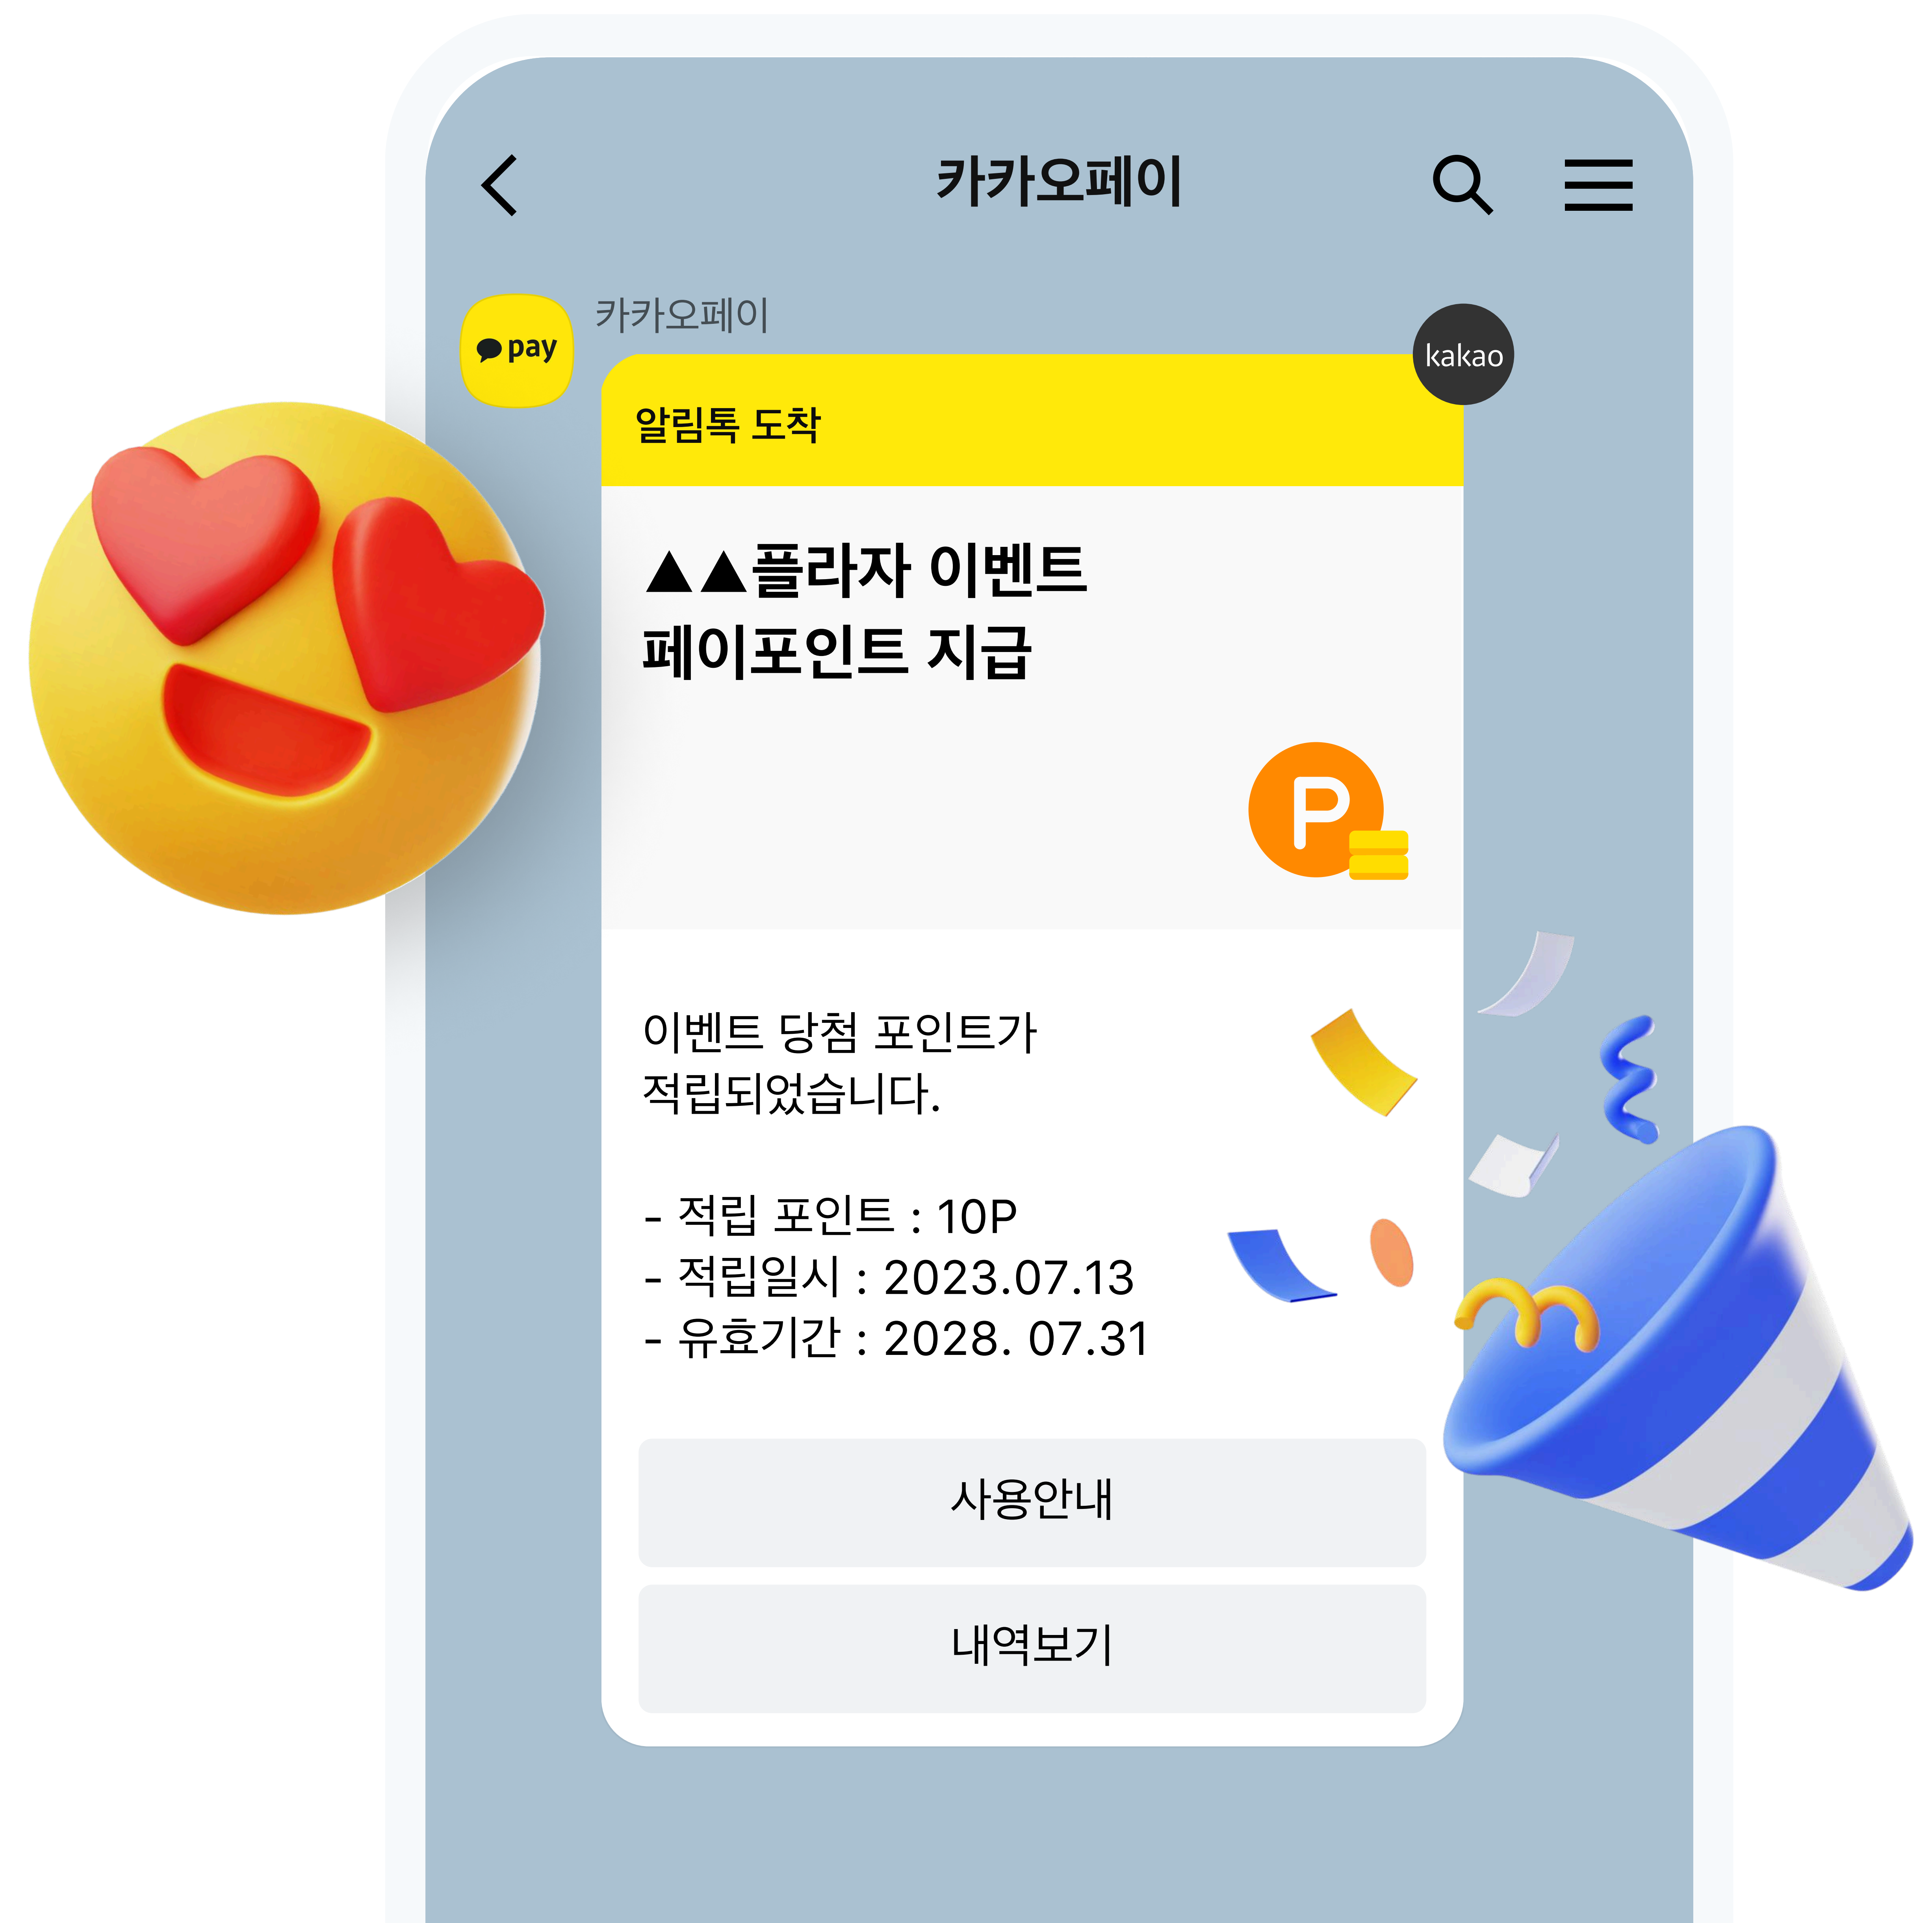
카카오페이

pay

카카오페이

kakao

알림톡 도착

▲▲플라자 이벤트
페이포인트 지급

P

이벤트 당첨 포인트가
적립되었습니다.

- 적립 포인트 : 10P
- 적립일시 : 2023.07.13
- 유효기간 : 2028. 07.31

사용안내

내역보기